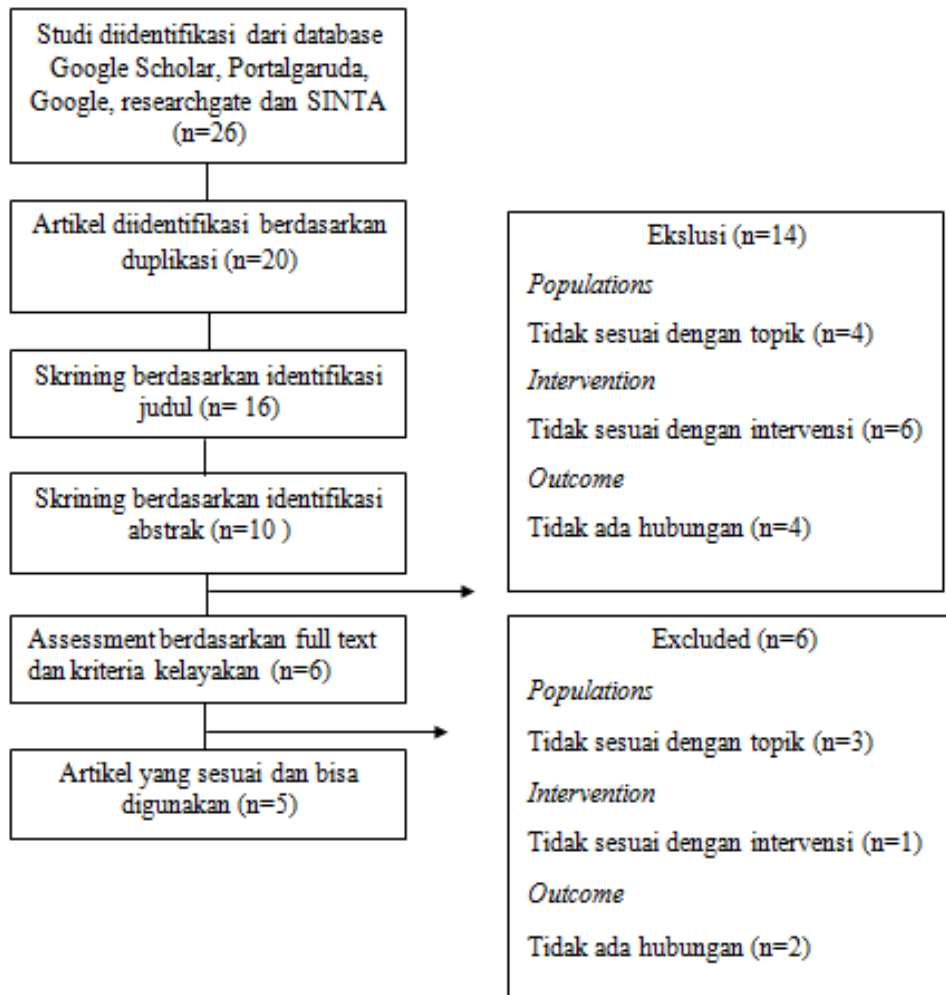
Studi diidentifikasi dari database Google Scholar, Portalgaruda, Google, researchgate dan SINTA (n=26)

Artikel diidentifikasi berdasarkan duplikasi (n=20)

Skrining berdasarkan identifikasi judul (n= 16)

Skrining berdasarkan identifikasi abstrak (n=10 )

Assessment berdasarkan full text dan kriteria kelayakan (n=6)

Artikel yang sesuai dan bisa digunakan (n=5)

Ekslusi (n=14)

*Populations*

Tidak sesuai dengan topik (n=4)

*Intervention*

Tidak sesuai dengan intervensi (n=6)

*Outcome*

Tidak ada hubungan (n=4)

Excluded (n=6)

*Populations*

Tidak sesuai dengan topik (n=3)

*Intervention*

Tidak sesuai dengan intervensi (n=1)

*Outcome*

Tidak ada hubungan (n=2)